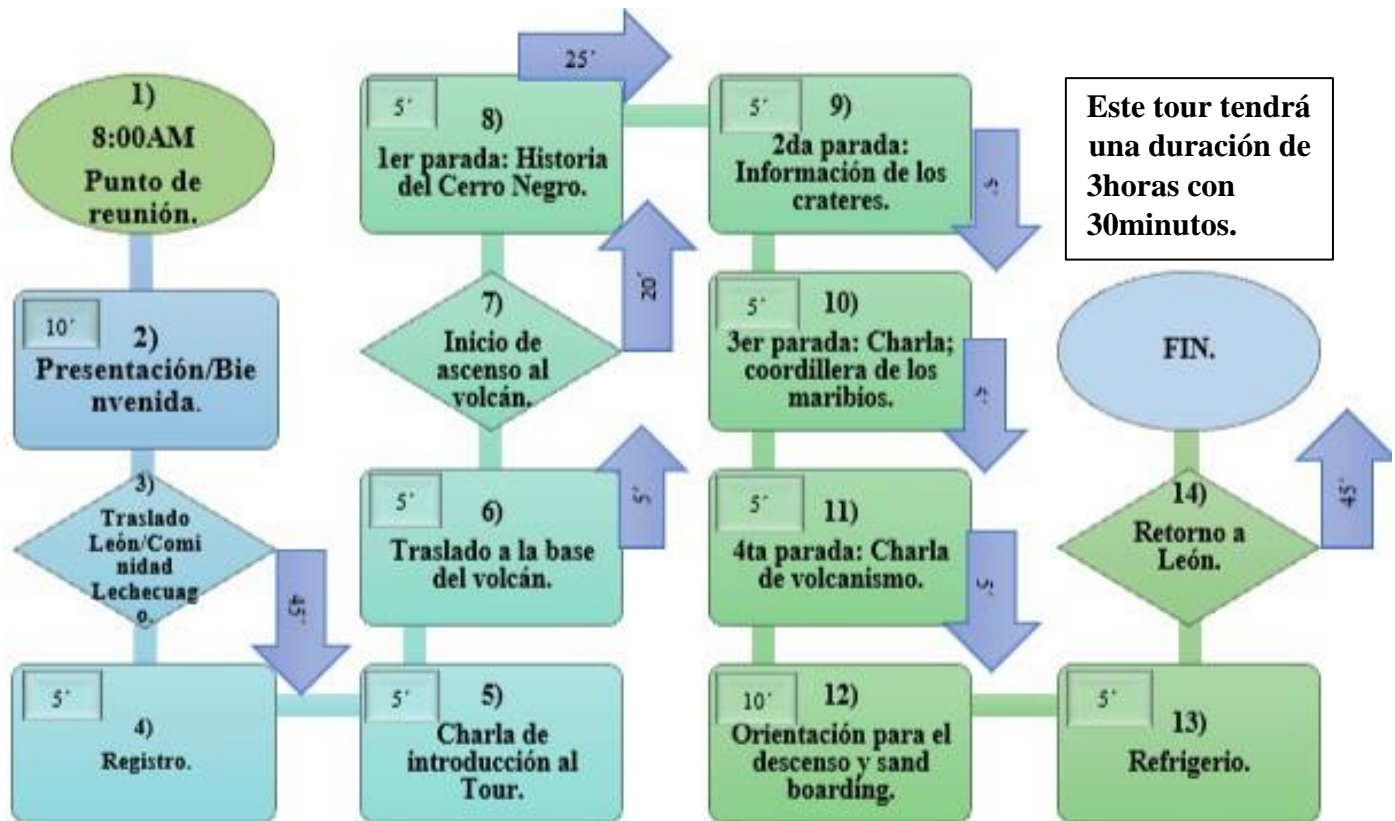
1)
8:00AM
Punto de reunión.

10´
2)
Presentación/Bienvenida.

3)
Traslado León/Cominidad Lechecuago.

45´

5´
4)
Registro.

5´
5)
Charla de introducción al Tour.

5´
6)
Traslado a la base del volcán.

5´

7)
Inicio de ascenso al volcán.

20´

5´
8)
1er parada: Historia del Cerro Negro.

25´

5´
9)
2da parada: Información de los crateres.

5´

5´
10)
3er parada: Charla; coordillera de los maribios.

5´

5´
11)
4ta parada: Charla de volcanismo.

5´

10´
12)
Orientación para el descenso y sand boarding.

5´
13)
Refrigerio.

14)
Retorno a León.

45´

FIN.

Este tour tendrá una duración de 3horas con 30minutos.